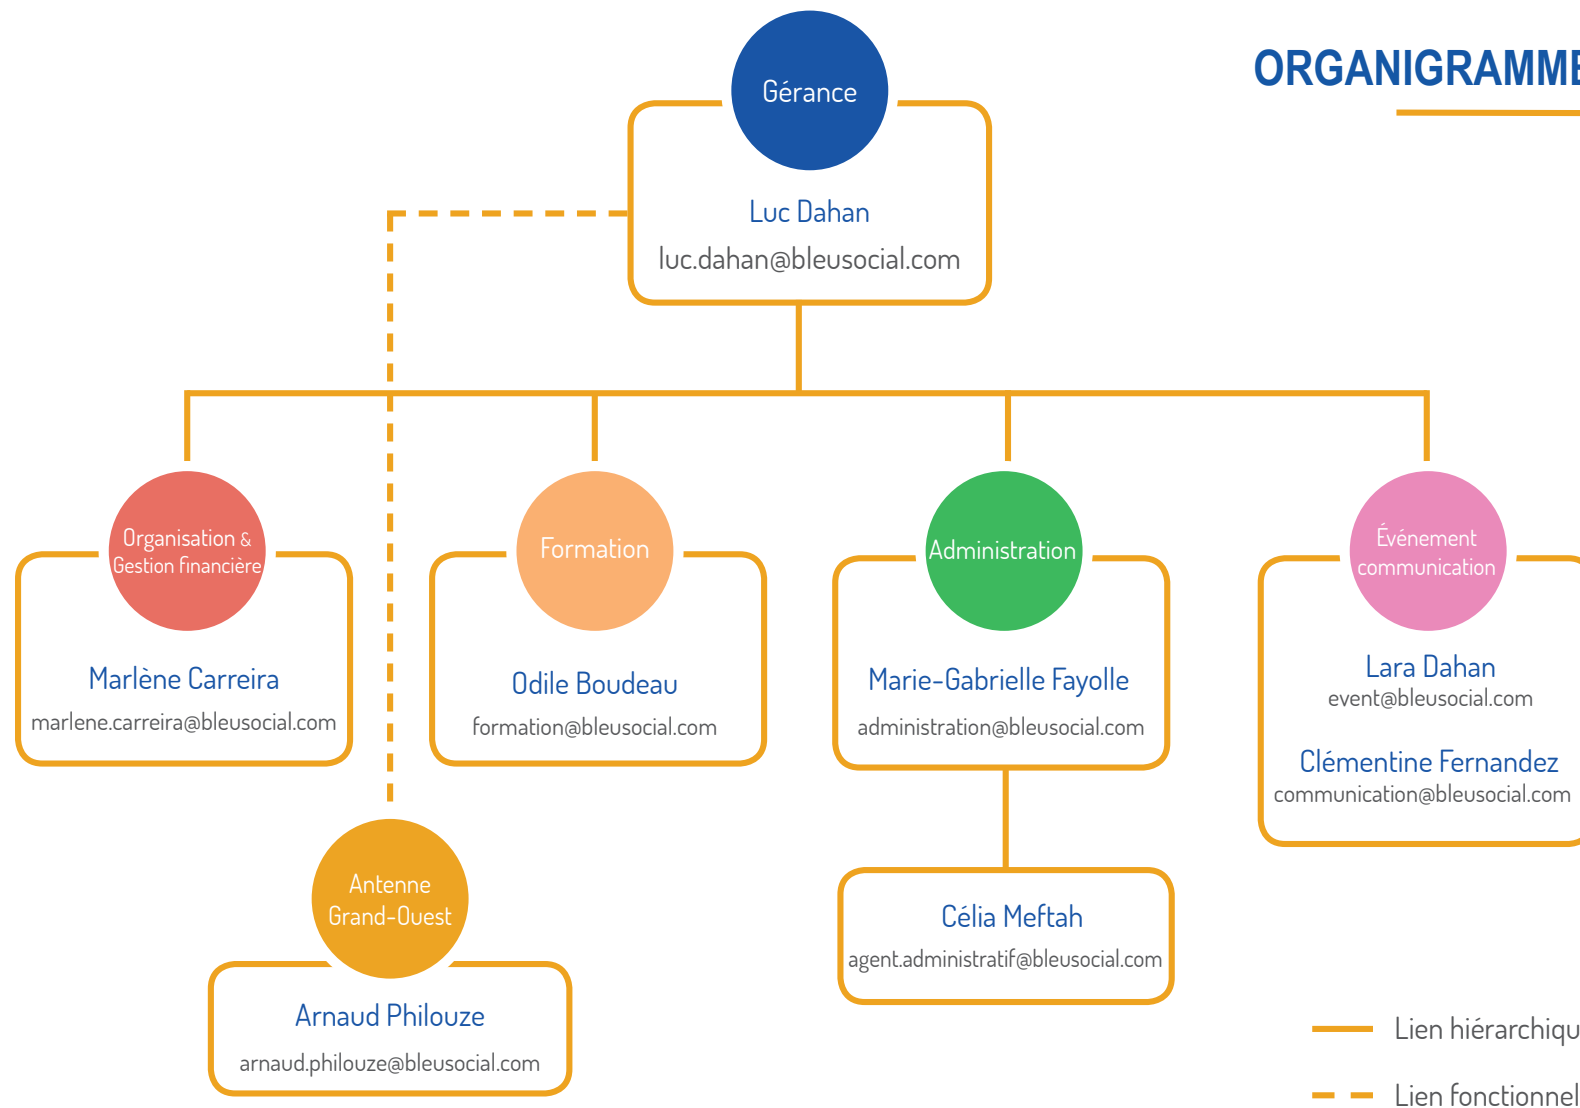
ORGANIGRAMM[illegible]

Gérance

Luc Dahan
luc.dahan@bleusocial.com

Organisation & Gestion financière

Marlène Carreira
marlene.carreira@bleusocial.com

Formation

Odile Boudeau
formation@bleusocial.com

Administration

Marie-Gabrielle Fayolle
administration@bleusocial.com

Événement communication

Lara Dahan
event@bleusocial.com

Clémentine Fernandez
communication@bleusocial.com

Antenne Grand-Ouest

Arnaud Philouze
arnaud.philouze@bleusocial.com

Célia Meftah
agent.administratif@bleusocial.com

Lien hiérarchiqu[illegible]

Lien fonctionnel